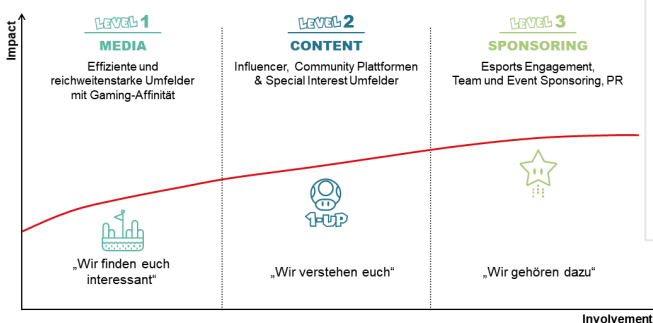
Impact

LEVEL 1
MEDIA
Effiziente und reichweitenstarke Umfelder mit Gaming-Affinität

LEVEL 2
CONTENT
Influencer, Community Plattformen & Special Interest Umfelder

LEVEL 3
SPONSORING
Esports Engagement, Team und Event Sponsoring, PR

1-UP

„Wir finden euch interessant“

„Wir verstehen euch“

„Wir gehören dazu“

Involvement